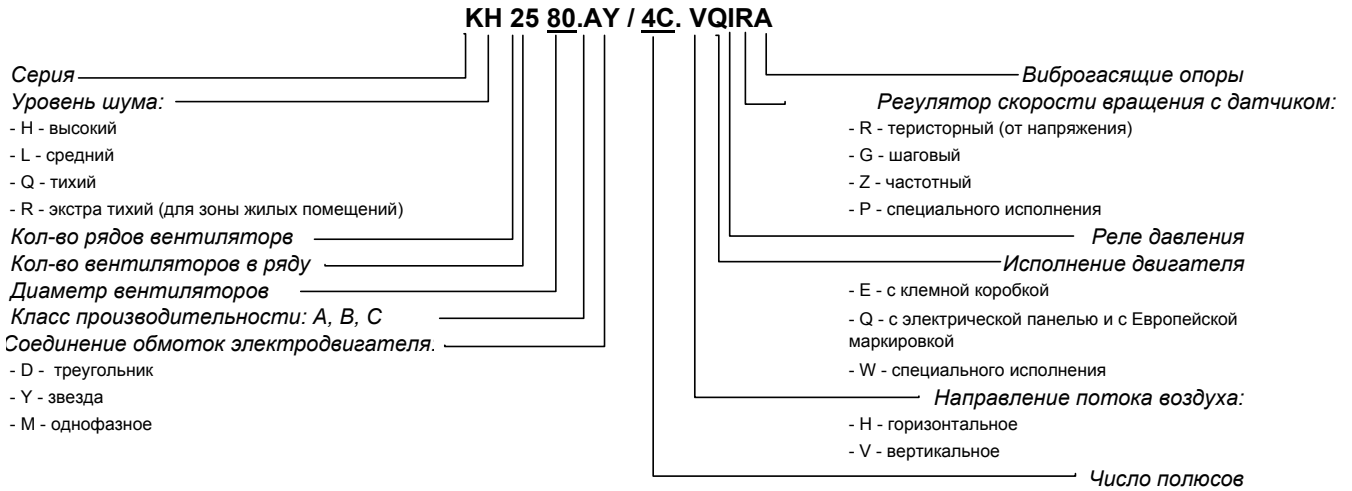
KH 25 80.AY / 4C. VQIRA

Серия
Уровень шума:
- H - высокий
- L - средний
- Q - тихий
- R - экстра тихий (для зоны жилых помещений)
Кол-во рядов вентиляторов
Кол-во вентиляторов в ряду
Диаметр вентиляторов
Класс производительности: A, B, C
Соединение обмоток электродвигателя.
- D - треугольник
- Y - звезда
- M - однофазное

Виброгасящие опоры
Регулятор скорости вращения с датчиком:
- R - теристорный (от напряжения)
- G - шаговый
- Z - частотный
- P - специального исполнения
Реле давления
Исполнение двигателя
- E - с клемной коробкой
- Q - с электрической панелью и с Европейской маркировкой
- W - специального исполнения
Направление потока воздуха:
- H - горизонтальное
- V - вертикальное
Число полюсов